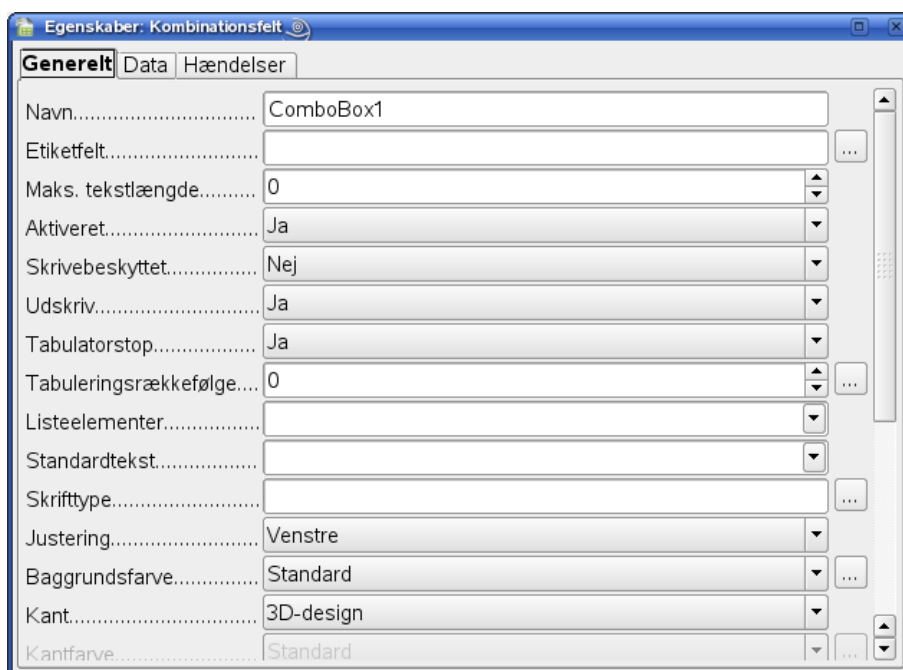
Egenskaber: Kombinationsfelt

Generelt | Data | Hændelser

| | |
|---|---|
| Navn............................ | ComboBox1 |
| Etiketfelt......................... | ... |
| Maks. tekstlængde.......... | 0 |
| Aktiveret........................... | Ja |
| Skrivebeskyttet............... | Nej |
| Udskriv............................. | Ja |
| Tabulatorstop.................. | Ja |
| Tabuleringsrækkefølge.... | 0 ... |
| Listeelementer................. | |
| Standardtekst.................. | |
| Skrifttype.......................... | ... |
| Justering........................... | Venstre |
| Baggrundsfarve............... | Standard ... |
| Kant.................................. | 3D-design |
| Kantfarve.......................... | Standard ... |